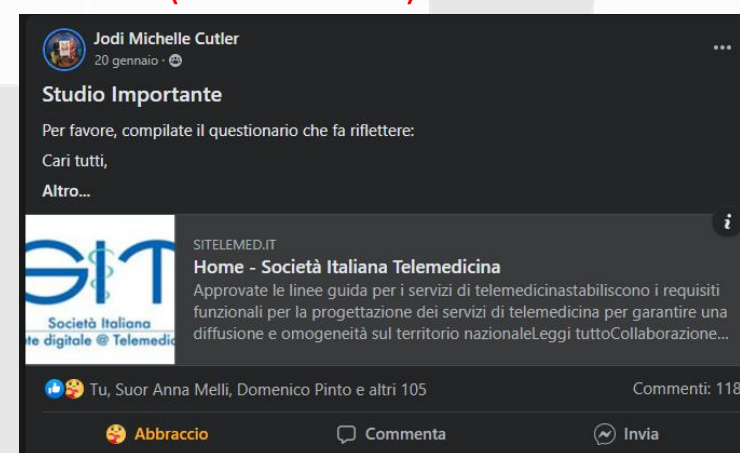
Jodi Michelle Cutler
20 gennaio ·

Studio Importante

Per favore, compilate il questionario che fa riflettere:

Cari tutti,

Altro...

SIT
Società Italiana
te digitale @ Telemedi

SITELEMED.IT
Home - Società Italiana Telemedicina
Approvate le linee guida per i servizi di telemedicinastabiliscono i requisiti funzionali per la progettazione dei servizi di telemedicina per garantire una diffusione e omogeneità sul territorio nazionaleLeggi tuttoCollaborazione...

Tu, Suor Anna Melli, Domenico Pinto e altri 105

Commenti: 118

Abbraccio

Commenta

Invia